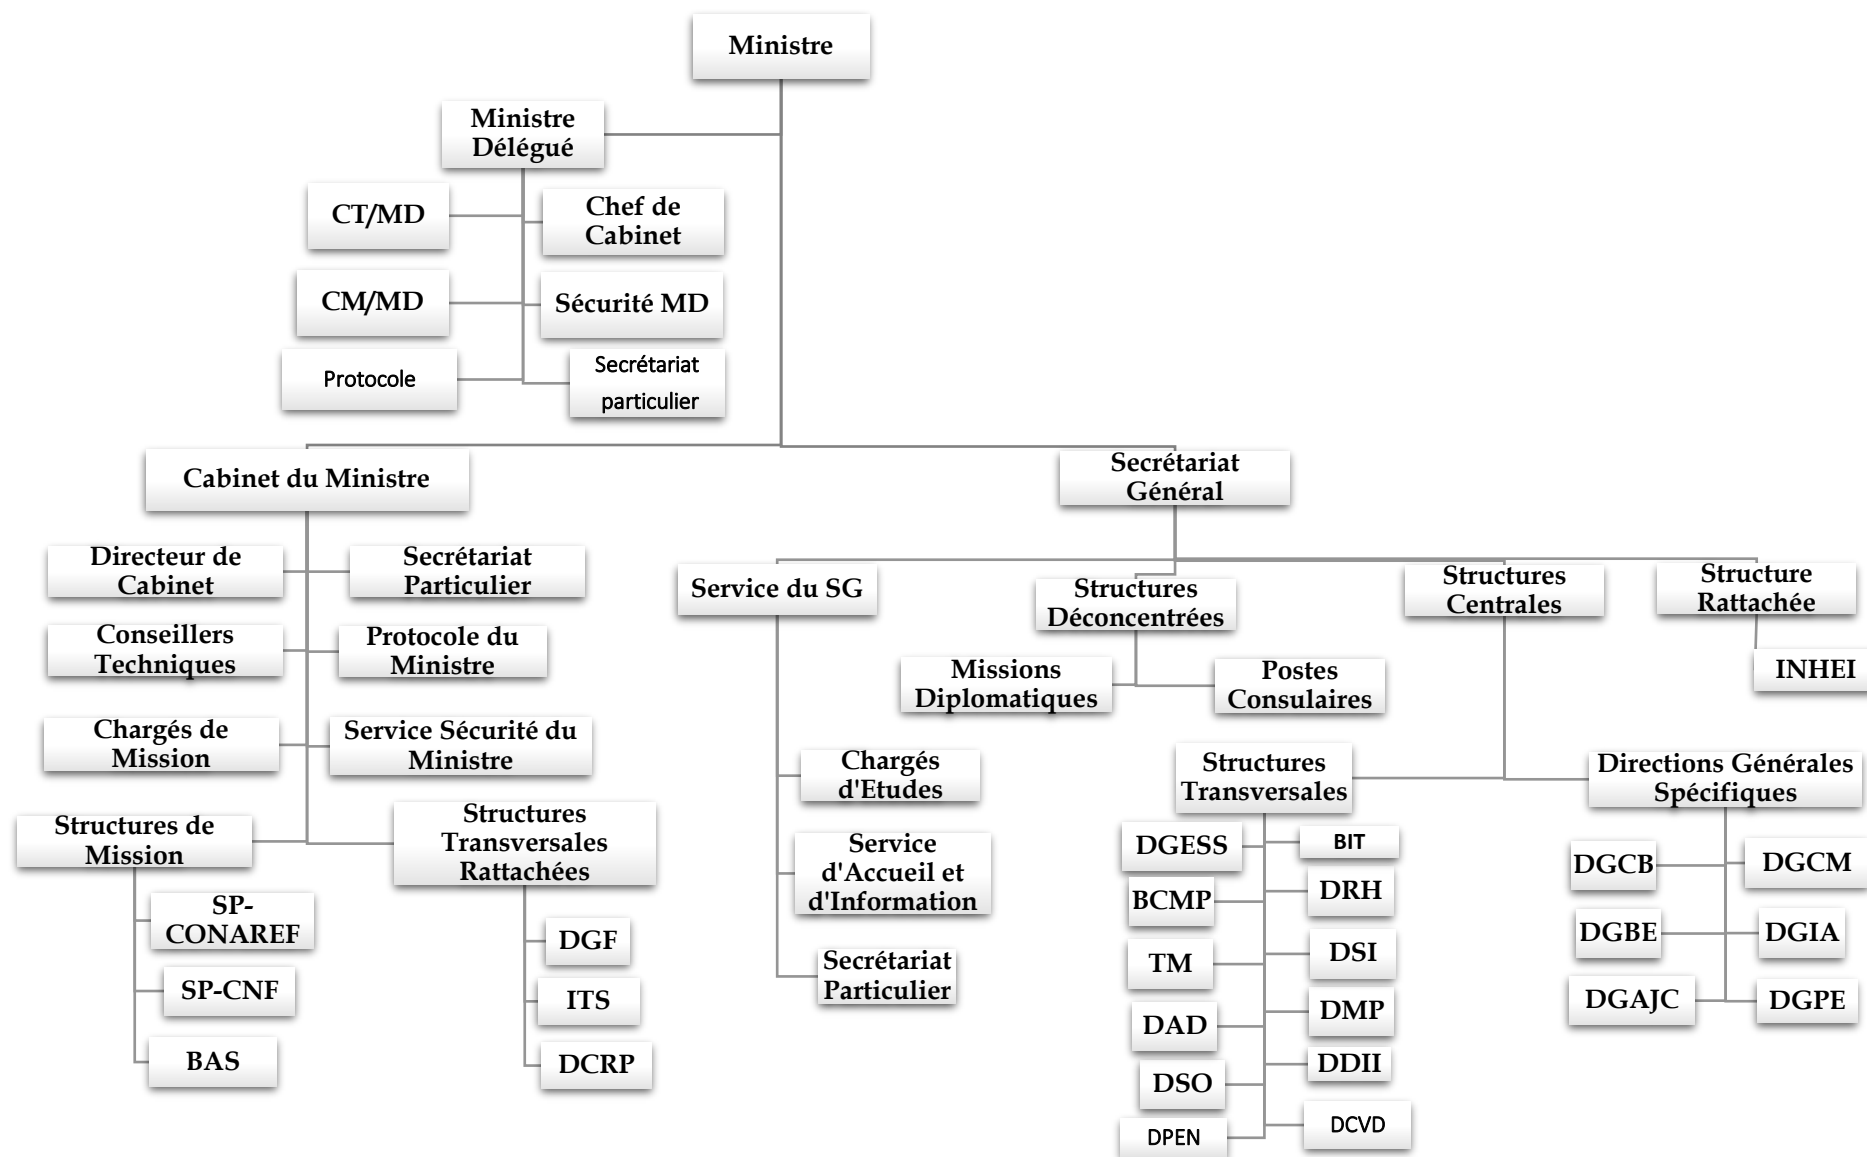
Ministre

Ministre Délégué

CT/MD

Chef de Cabinet

CM/MD

Sécurité MD

Protocole

Secrétariat particulier

Cabinet du Ministre

Secrétariat Général

Directeur de Cabinet

Secrétariat Particulier

Conseillers Techniques

Protocole du Ministre

Chargés de Mission

Service Sécurité du Ministre

Structures de Mission

Structures Transversales Rattachées

SP-CONAREF

SP-CNF

BAS

DGF

ITS

DCRP

Service du SG

Structures Déconcentrées

Structures Centrales

Structure Rattachée

Missions Diplomatiques

Postes Consulaires

INHEI

Chargés d'Etudes

Service d'Accueil et d'Information

Secrétariat Particulier

Structures Transversales

Directions Générales Spécifiques

DGESS

BIT

BCMP

DRH

TM

DSI

DAD

DMP

DSO

DDII

DPEN

DCVD

DGCB

DGCM

DGBE

DGIA

DGAJC

DGPE